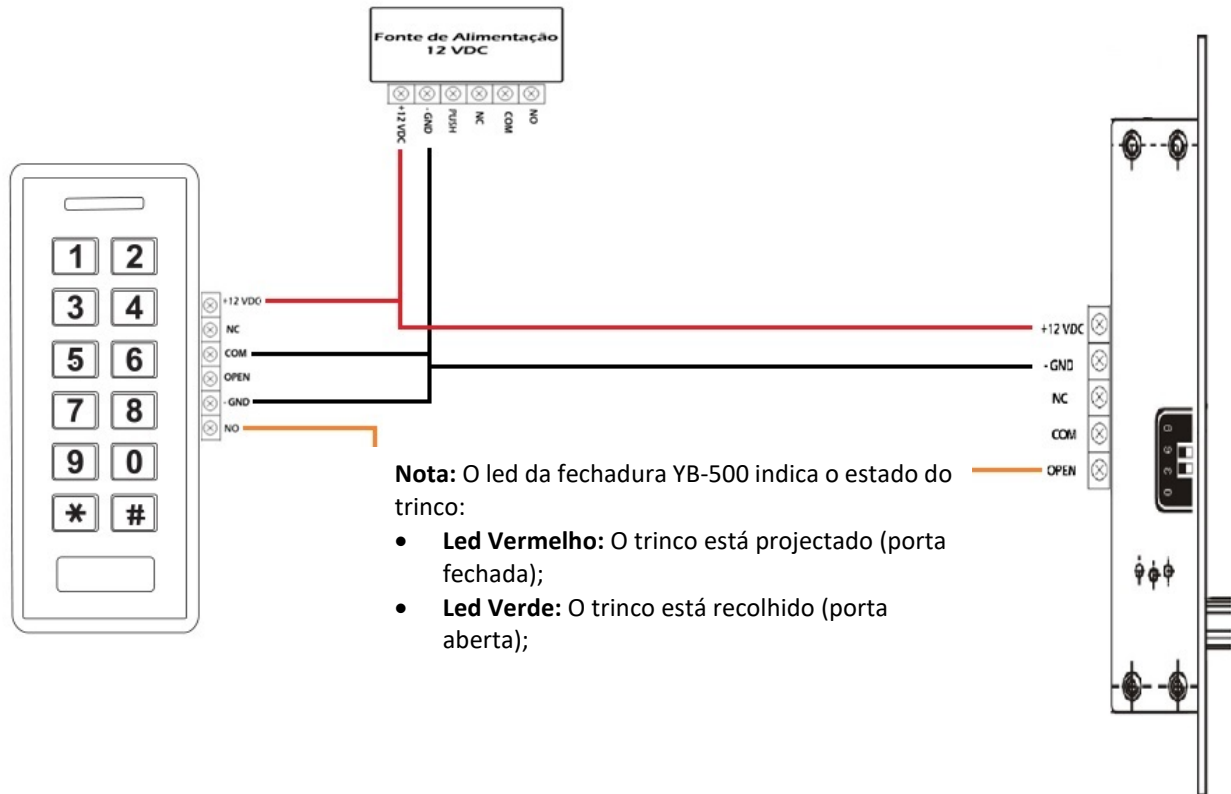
Fonte de Alimentação
12 VDC

+12 VDC
- GND
PUSH
NC
COM
NO

1 2
3 4
5 6
7 8
9 0
* #

+12 VDC
NC
COM
OPEN
- GND
NO

+12 VDC
- GND
NC
COM
OPEN

**Nota:** O led da fechadura YB-500 indica o estado do trinco:

- **Led Vermelho:** O trinco está projectado (porta fechada);
- **Led Verde:** O trinco está recolhido (porta aberta);